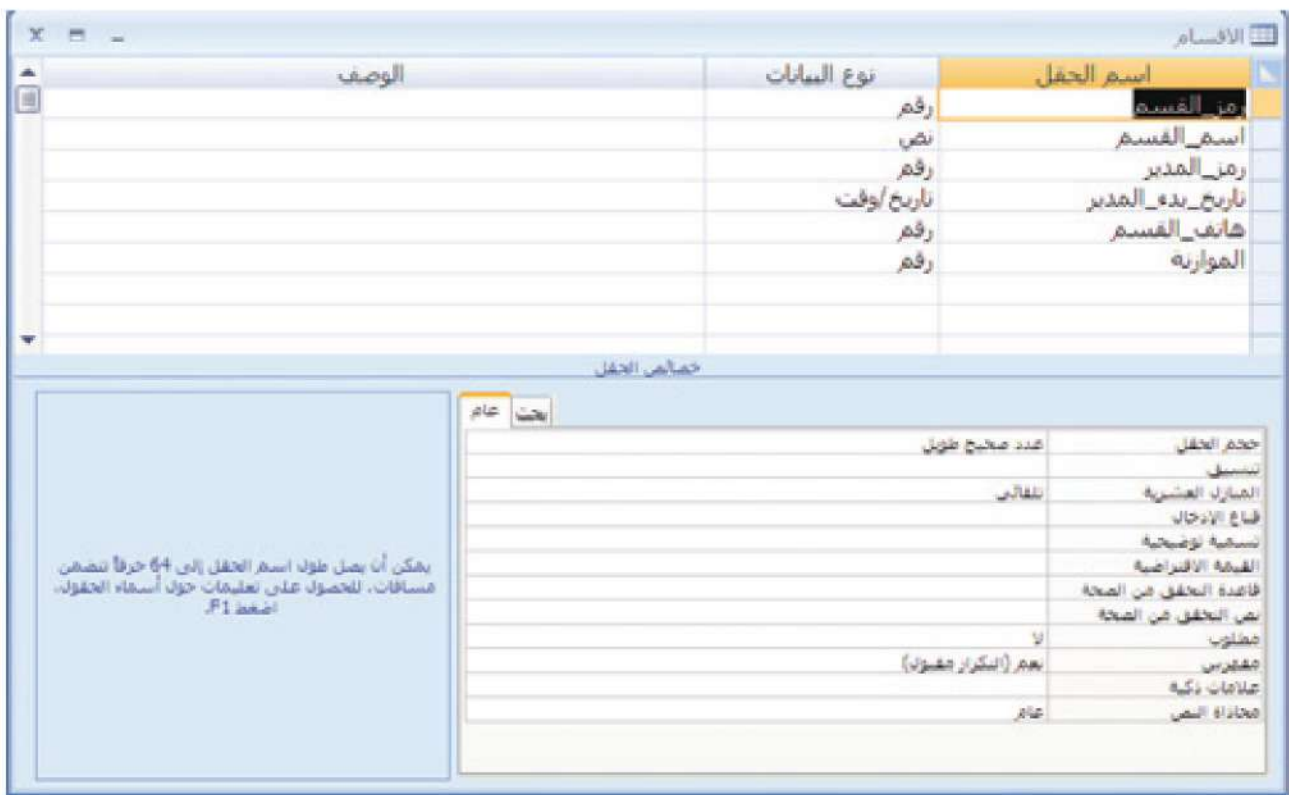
الاقسام

| اسم الحقل | نوع البيانات | الوصف |
|---|---|---|
| رمز_القسم | رقم | |
| اسم_القسم | نص | |
| رمز_المدير | رقم | |
| تاريخ_بدء_المدير | تاريخ/وقت | |
| هاتف_القسم | رقم | |
| الموازنه | رقم | |

خصائص الحقل

عام بحث

| حجم الحقل | عدد صحيح طويل |
|---|---|
| تنسيق | |
| المنازل العشرية | تلقائي |
| قناع الإدخال | |
| تسمية توضيحية | |
| القيمة الافتراضية | |
| قاعدة التحقق من الصحة | |
| نص التحقق من الصحة | |
| مطلوب | لا |
| مفهرس | نعم (التكرار مقبول) |
| علامات ذكية | |
| محاذاة النص | عام |

يمكن أن يصل طول اسم الحقل إلى 64 حرفاً تتضمن مسافات. للحصول على تعليمات حول أسماء الحقول، اضغط F1.